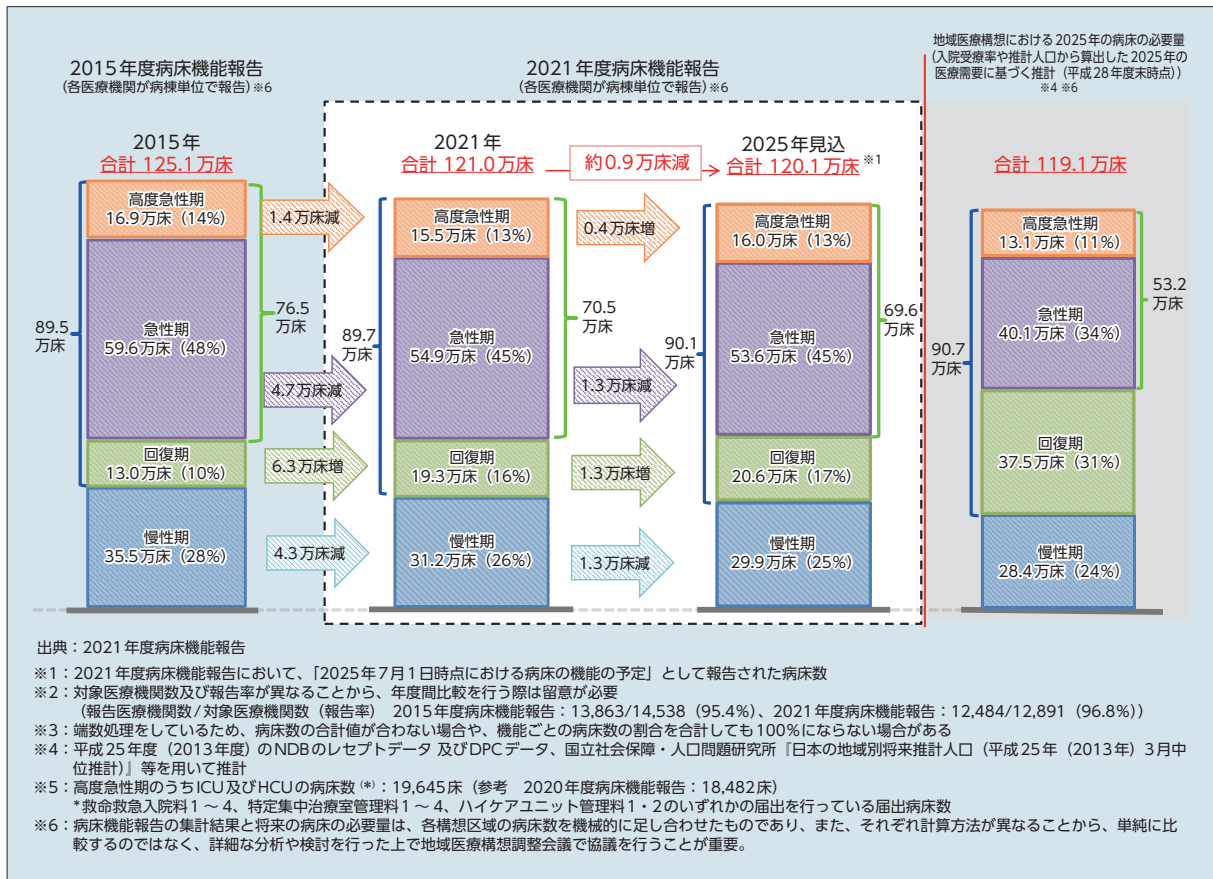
2015年度病床機能報告
(各医療機関が病棟単位で報告) ※6

2021年度病床機能報告
(各医療機関が病棟単位で報告) ※6

地域医療構想における2025年の病床の必要量
(入院受療率や推計人口から算出した2025年の医療需要に基づく推計(平成28年度末時点))
※4 ※6

2015年
合計 125.1万床

2021年
合計 121.0万床

約0.9万床減

2025年見込
合計 120.1万床 ※1

合計 119.1万床

高度急性期
16.9万床(14%)

急性期
59.6万床(48%)

回復期
13.0万床(10%)

慢性期
35.5万床(28%)

89.5
万床

76.5
万床

1.4万床減

4.7万床減

6.3万床増

4.3万床減

高度急性期
15.5万床(13%)

急性期
54.9万床(45%)

回復期
19.3万床(16%)

慢性期
31.2万床(26%)

89.7
万床

70.5
万床

0.4万床増

1.3万床減

1.3万床増

1.3万床減

高度急性期
16.0万床(13%)

急性期
53.6万床(45%)

回復期
20.6万床(17%)

慢性期
29.9万床(25%)

90.1
万床

69.6
万床

高度急性期
13.1万床(11%)

急性期
40.1万床(34%)

回復期
37.5万床(31%)

慢性期
28.4万床(24%)

90.7
万床

53.2
万床

出典:2021年度病床機能報告

※1:2021年度病床機能報告において、「2025年7月1日時点における病床の機能の予定」として報告された病床数
※2:対象医療機関数及び報告率が異なることから、年度間比較を行う際は留意が必要
(報告医療機関数/対象医療機関数(報告率) 2015年度病床機能報告:13,863/14,538(95.4%)、2021年度病床機能報告:12,484/12,891(96.8%))
※3:端数処理をしているため、病床数の合計値が合わない場合や、機能ごとの病床数の割合を合計しても100%にならない場合がある
※4:平成25年度(2013年度)のNDBのレセプトデータ 及びDPCデータ、国立社会保障・人口問題研究所『日本の地域別将来推計人口(平成25年(2013年)3月中位推計)』等を用いて推計
※5:高度急性期のうちICU及びHCUの病床数(*):19,645床(参考 2020年度病床機能報告:18,482床)
*救命救急入院料1〜4、特定集中治療室管理料1〜4、ハイケアユニット管理料1・2のいずれかの届出を行っている届出病床数
※6:病床機能報告の集計結果と将来の病床の必要量は、各構想区域の病床数を機械的に足し合わせたものであり、また、それぞれ計算方法が異なることから、単純に比較するのではなく、詳細な分析や検討を行った上で地域医療構想調整会議で協議を行うことが重要。